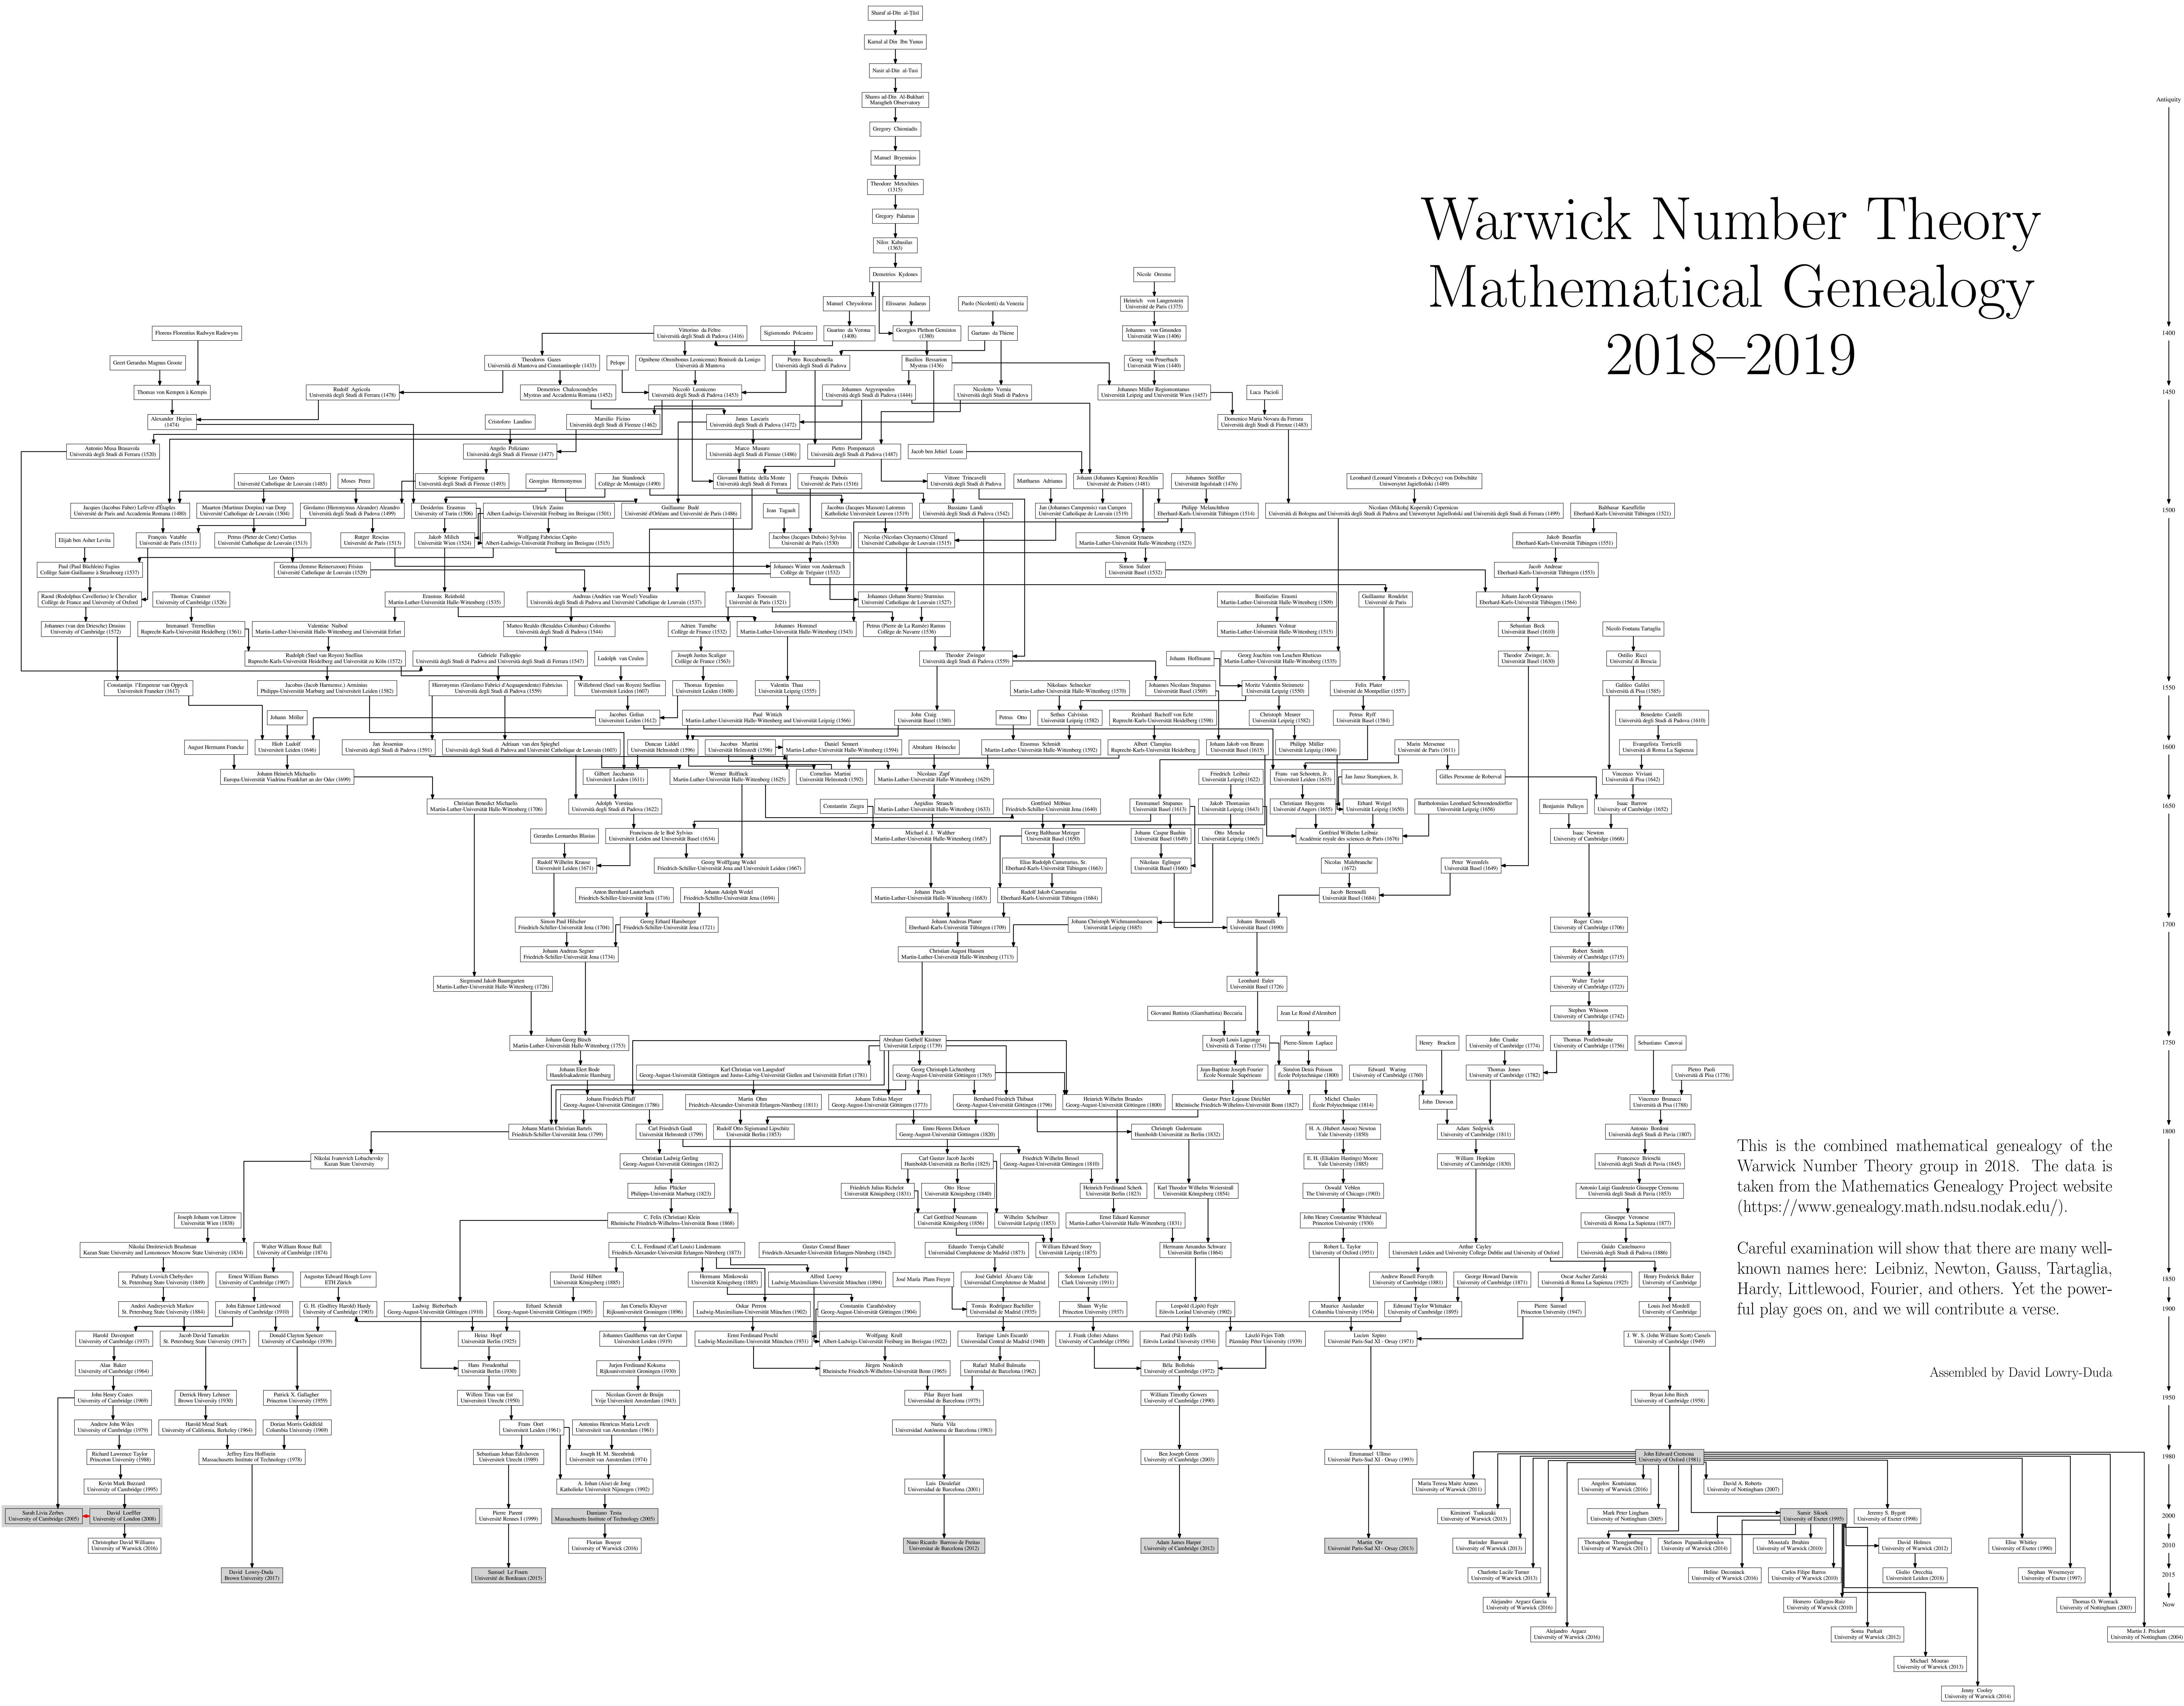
Warwick Number Theory
Mathematical Genealogy
2018–2019

This is the combined mathematical genealogy of the Warwick Number Theory group in 2018. The data is taken from the Mathematics Genealogy Project website (https://www.genealogy.math.ndsu.nodak.edu/).

Careful examination will show that there are many well-known names here: Leibniz, Newton, Gauss, Tartaglia, Hardy, Littlewood, Fourier, and others. Yet the powerful play goes on, and we will contribute a verse.

Assembled by David Lowry-Duda

Antiquity
1400
1450
1500
1550
1600
1650
1700
1750
1800
1850
1900
1950
1980
2000
2010
2015
Now

Sharaf al-Din al-Tusi
Kamal al-Din Ibn Yunus
Nasir al-Din al-Tusi
Shams ad-Din Al-Bukhari
Maragheh Observatory
Gregory Chioniadis
Manuel Bryennios
Theodore Metochites
(1315)
Gregory Palamas
Nilos Kabasilas
(1363)
Demetrios Kydones
Manuel Chrysoloras
Elissaeus Judaeus
Paolo (Nicoletti) da Venezia
Nicole Oresme
Heinrich von Langenstein
Université de Paris (1375)
Johannes von Gmunden
Universität Wien (1406)
Georg von Peuerbach
Universität Wien (1440)
Johannes Müller Regiomontanus
Universität Leipzig and Universität Wien (1457)
Luca Pacioli
Domenico Maria Novara da Ferrara
Università degli Studi di Firenze (1483)

Isaac Newton
University of Cambridge (1668)
Gottfried Wilhelm Leibniz
Académie royale des sciences de Paris (1676)
Jacob Bernoulli
Universität Basel (1684)
Johann Bernoulli
Universität Basel (1690)
Leonhard Euler
Universität Basel (1726)
Joseph Louis Lagrange
Università di Torino (1754)
Jean-Baptiste Joseph Fourier
École Normale Supérieure
Simeon Denis Poisson
École Polytechnique (1800)
Gustav Peter Lejeune Dirichlet
Rheinische Friedrich-Wilhelms-Universität Bonn (1827)
Carl Friedrich Gauss
Universität Helmstedt (1799)
Abraham Gotthelf Kästner
Universität Leipzig (1739)
Christian August Hausen
Martin-Luther-Universität Halle-Wittenberg (1713)
G. H. (Godfrey Harold) Hardy
University of Cambridge (1903)
John Edensor Littlewood
University of Cambridge (1910)
Harold Davenport
University of Cambridge (1937)
Alan Baker
University of Cambridge (1964)
John Henry Coates
University of Cambridge (1969)
Andrew John Wiles
University of Cambridge (1979)
Richard Lawrence Taylor
Princeton University (1988)
Kevin Mark Buzzard
University of Cambridge (1995)
Sarah Livia Zerbes
University of Cambridge (2005)
David Loeffler
University of London (2008)
Christopher David Williams
University of Warwick (2016)
Jeffrey Ezra Hoffstein
Massachusetts Institute of Technology (1978)
David Lowry-Duda
Brown University (2017)
Samouil Le Fourn
Université de Bordeaux (2015)
Damiano Testa
Massachusetts Institute of Technology (2005)
Florian Bouyer
University of Warwick (2016)
Nuno Ricardo Barroso de Freitas
Universitat de Barcelona (2012)
Adam James Harper
University of Cambridge (2012)
Martin Orr
Université Paris-Sud XI - Orsay (2013)
John Edward Cremona
University of Oxford (1981)
Samir Siksek
University of Exeter (1995)
Bryan John Birch
University of Cambridge (1958)
J. W. S. (John William Scott) Cassels
University of Cambridge (1949)
Louis Joel Mordell
University of Cambridge
Maria Teresa Maite Aranes
University of Warwick (2011)
Angelos Koutsianas
University of Warwick (2016)
David A. Roberts
University of Nottingham (2007)
Kiminori Tsukazaki
University of Warwick (2013)
Mark Peter Lingham
University of Nottingham (2005)
Jeremy S. Bygott
University of Exeter (1998)
Barinder Banwait
University of Warwick (2013)
Thotsaphon Thongjunthug
University of Warwick (2011)
Stefanos Papanikolopoulos
University of Warwick (2014)
Moustafa Ibrahim
University of Warwick (2010)
David Holmes
University of Warwick (2012)
Elise Whitley
University of Exeter (1990)
Charlotte Lucile Turner
University of Warwick (2013)
Heline Deconinck
University of Warwick (2016)
Carlos Filipe Barros
University of Warwick (2010)
Giulio Orecchia
Universiteit Leiden (2018)
Stephan Wesemeyer
University of Exeter (1997)
Alejandro Argaez Garcia
University of Warwick (2016)
Homero Gallegos-Ruiz
University of Warwick (2010)
Thomas O. Womack
University of Nottingham (2003)
Alejandro Argaez
University of Warwick (2016)
Sorna Purkait
University of Warwick (2012)
Martin J. Prickett
University of Nottingham (2004)
Michael Mourao
University of Warwick (2013)
Jenny Cooley
University of Warwick (2014)